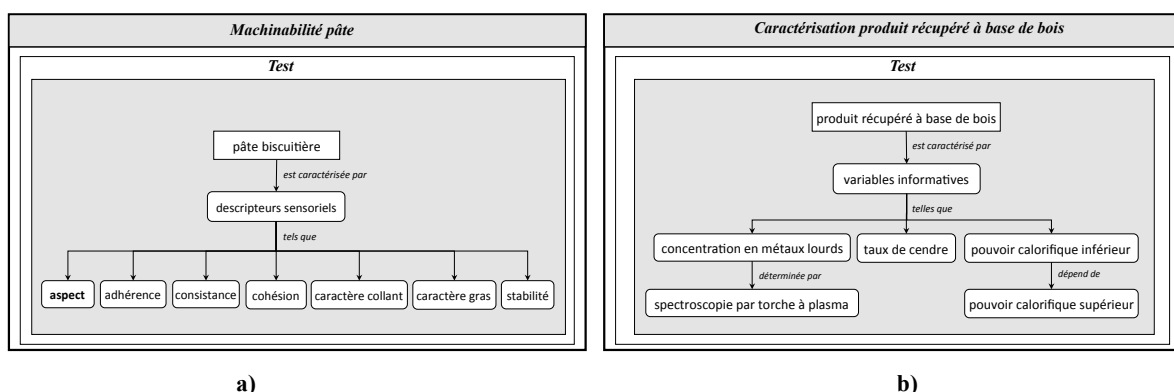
Machinabilité pâte

Test

pâte biscuitière

est caractérisée par

descripteurs sensoriels

tels que

aspect

adhérence

consistance

cohésion

caractère collant

caractère gras

stabilité

a)

Caractérisation produit récupéré à base de bois

Test

produit récupéré à base de bois

est caractérisé par

variables informatives

telles que

concentration en métaux lourds

taux de cendre

pouvoir calorifique inférieur

déterminée par

spectroscopie par torche à plasma

dépend de

pouvoir calorifique supérieur

b)